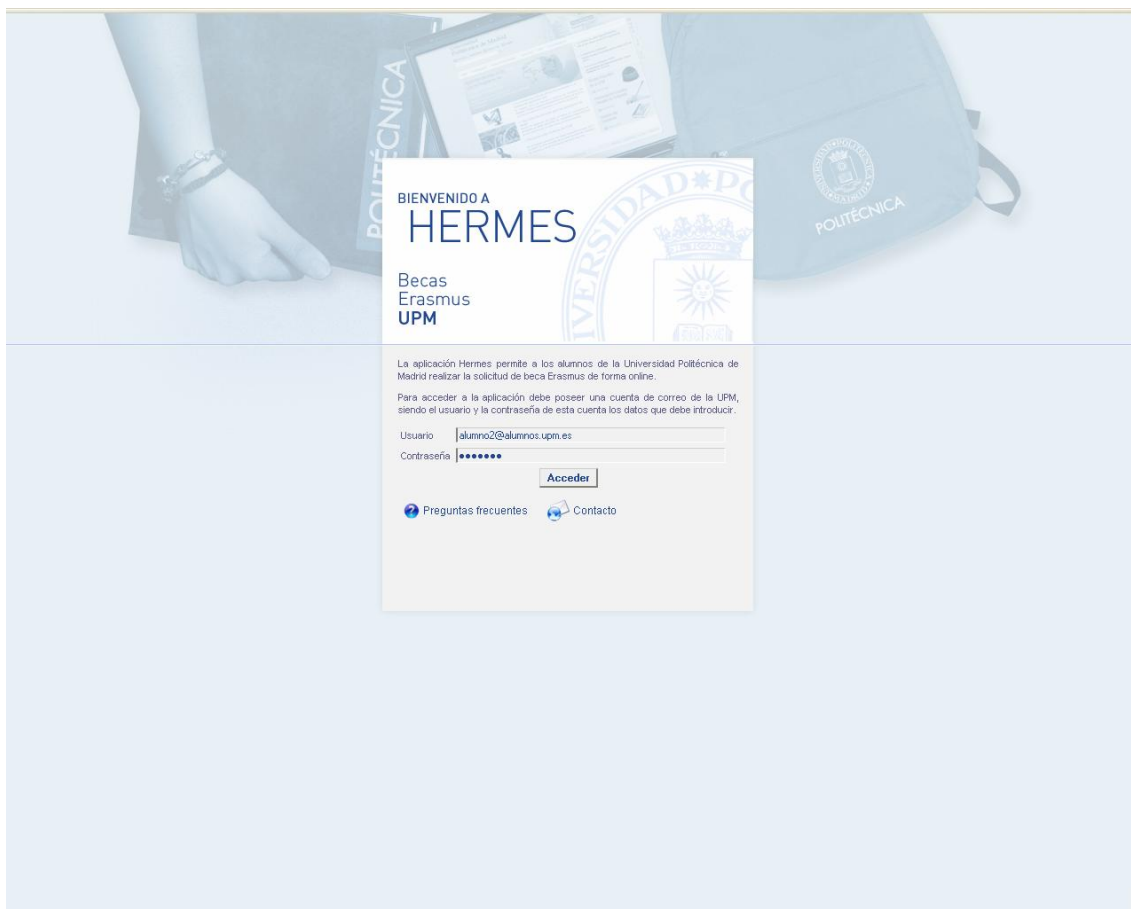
POLITÉCNICA

POLITÉCNICA

BIENVENIDO A
HERMES

Becas
Erasmus
UPM

La aplicación Hermes permite a los alumnos de la Universidad Politécnica de Madrid realizar la solicitud de beca Erasmus de forma online.

Para acceder a la aplicación debe poseer una cuenta de correo de la UPM, siendo el usuario y la contraseña de esta cuenta los datos que debe introducir.

Usuario alumno2@alumnos.upm.es
Contraseña •••••••

Acceder

Preguntas frecuentes Contacto